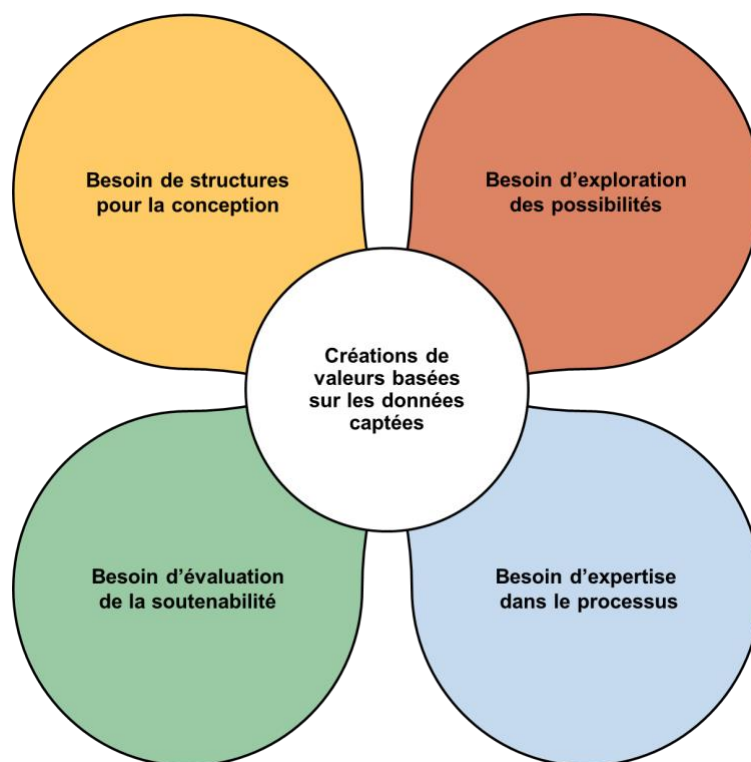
Besoin de structures pour la conception

Besoin d’exploration des possibilités

Créations de valeurs basées sur les données captées

Besoin d’évaluation de la soutenabilité

Besoin d’expertise dans le processus